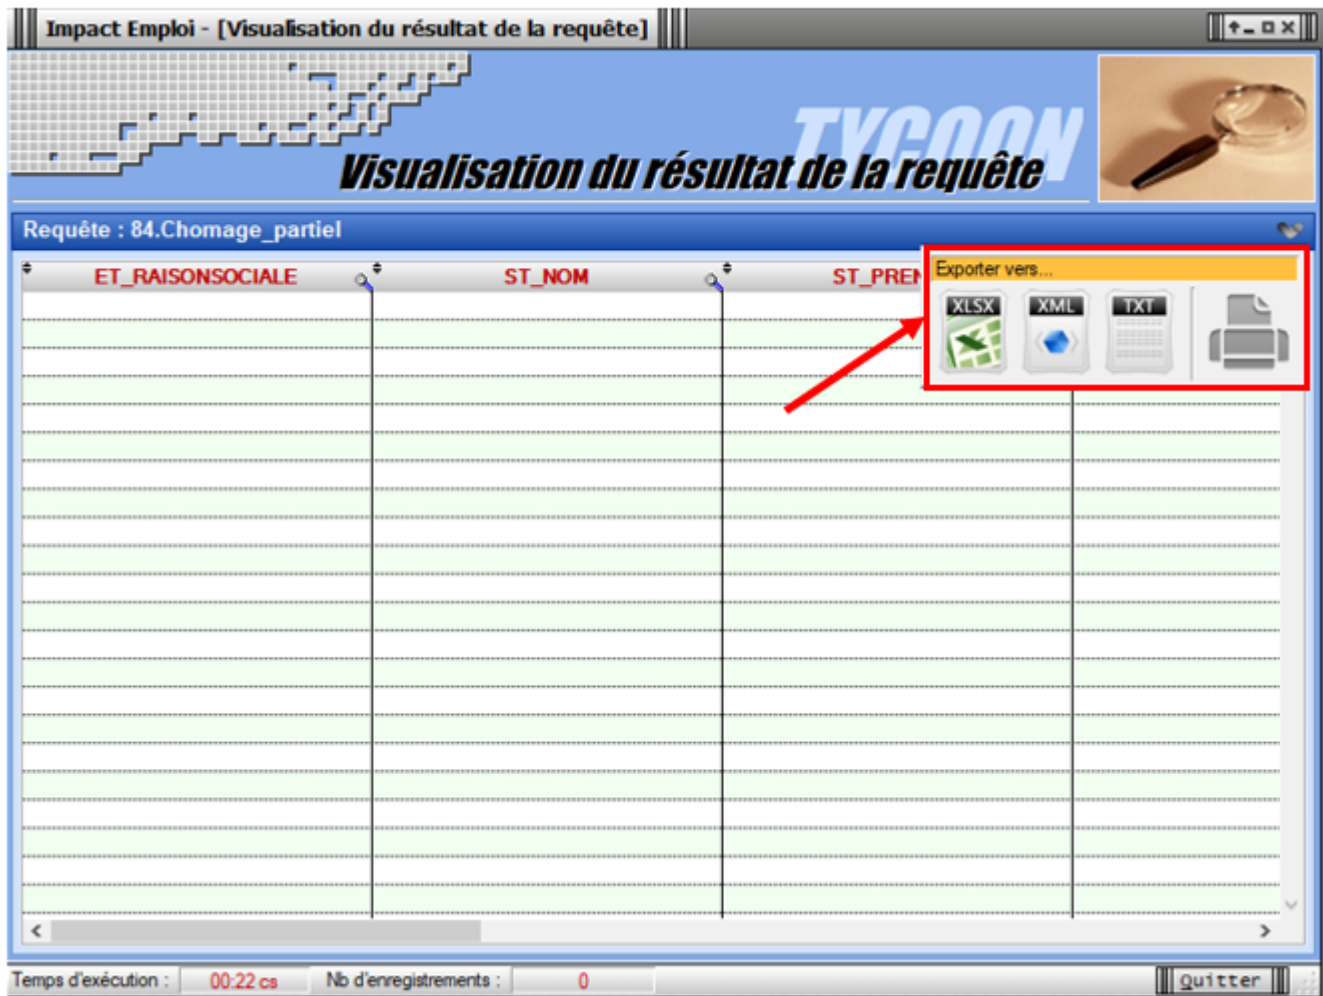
Impact Emploi - [Visualisation du résultat de la requête]

TYCOON
Visualisation du résultat de la requête

Requête : 84.Chomage_partiel

| ET_RAISONSOCIALE | ST_NOM | ST_PREN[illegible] |
|---|---|---|

Exporter vers...
XLSX XML TXT

Temps d'exécution : 00:22 cs Nb d'enregistrements : 0 Quitter